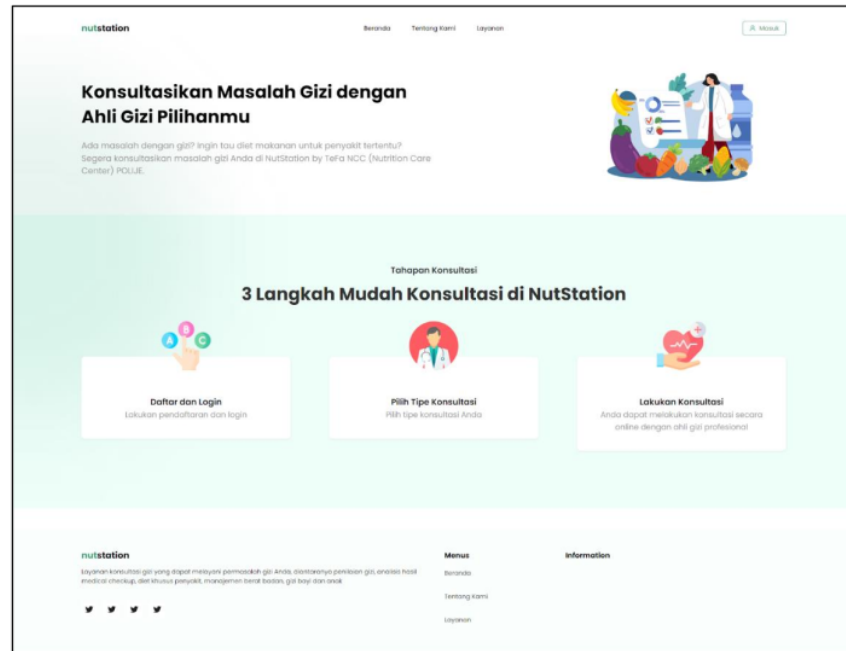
nutstation

Beranda Tentang Kami Layanan

Masuk

Konsultasikan Masalah Gizi dengan Ahli Gizi Pilihanmu

Ada masalah dengan gizi? Ingin tau diet makanan untuk penyakit tertentu? Segera konsultasikan masalah gizi Anda di NutStation by TeFa NCC (Nutrition Care Center) POLIJE.

Tahapan Konsultasi

3 Langkah Mudah Konsultasi di NutStation

Daftar dan Login
Lakukan pendaftaran dan login

Pilih Tipe Konsultasi
Pilih tipe konsultasi Anda

Lakukan Konsultasi
Anda dapat melakukan konsultasi secara online dengan ahli gizi profesional

nutstation

Layanan konsultasi gizi yang dapat melayani permasalah gizi Anda, diantaranya penilaian gizi, analisis hasil medical checkup, diet khusus penyakit, manajemen berat badan, gizi bayi dan anak

Menus
Beranda
Tentang Kami
Layanan

Information